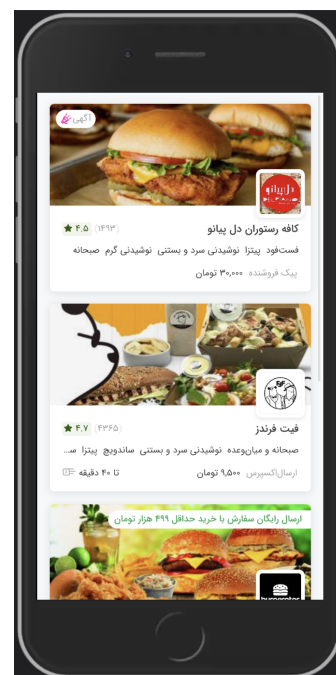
آگهی

دل پیانو

کافه رستوران دل پیانو
۴.۵ (۱۴۹۳)
فست‌فود پیتزا نوشیدنی سرد و بستنی نوشیدنی گرم صبحانه
پیک فروشنده ۳۰,۰۰۰ تومان

فیت فرندز
۴.۷ (۴۳۶۵)
صبحانه و میان‌وعده نوشیدنی سرد و بستنی ساندویچ پیتزا س...
ارسال اکسپرس ۹,۵۰۰ تومان
تا ۴۰ دقیقه

ارسال رایگان سفارش با خرید حداقل ۴۹۹ هزار تومان
burgerator